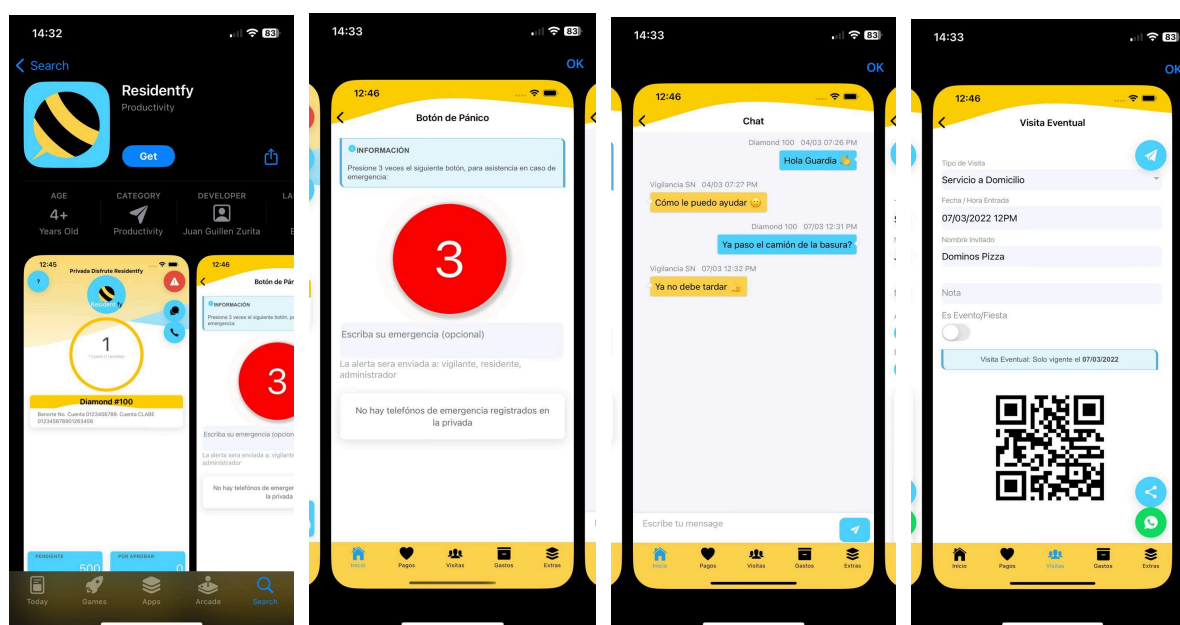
14:32
Search
Residentfy
Productivity
Get
AGE
4+
Years Old
CATEGORY
Productivity
DEVELOPER
Juan Guillen Zurita
LA

12:45
Privada Disfrute Residentfy
Residentfy
1
Diamond #100
Banorte No. Cuenta 0123456789. Cuenta CLABE 012345678901263458
PENDIENTE
500
POR APROBAR
0

12:46
Botón de Pá
INFORMACIÓN
Presione 3 veces el siguiente botón, pa emergencia
3
Escriba su emergencia (opcion
La alerta sera enviada a: vigilante administrador
No hay teléfonos de emerger la privada

Today
Games
Apps
Arcade
Search

14:33
OK
12:46
Botón de Pánico
INFORMACIÓN
Presione 3 veces el siguiente botón, para asistencia en caso de emergencia:
3
Escriba su emergencia (opcional)
La alerta sera enviada a: vigilante, residente, administrador
No hay teléfonos de emergencia registrados en la privada
Inicio
Pagos
Visitas
Gastos
Extras

14:33
OK
12:46
Chat
Diamond 100 04/03 07:26 PM
Hola Guardia 👋
Vigilancia SN 04/03 07:27 PM
Cómo le puedo ayudar 😊
Diamond 100 07/03 12:31 PM
Ya paso el camión de la basura?
Vigilancia SN 07/03 12:32 PM
Ya no debe tardar
Escribe tu mensage
Inicio
Pagos
Visitas
Gastos
Extras

14:33
OK
12:46
Visita Eventual
Tipo de Visita
Servicio a Domicilio
Fecha / Hora Entrada
07/03/2022 12PM
Nombre Invitado
Dominos Pizza
Nota
Es Evento/Fiesta
Visita Eventual: Solo vigente el 07/03/2022
Inicio
Pagos
Visitas
Gastos
Extras